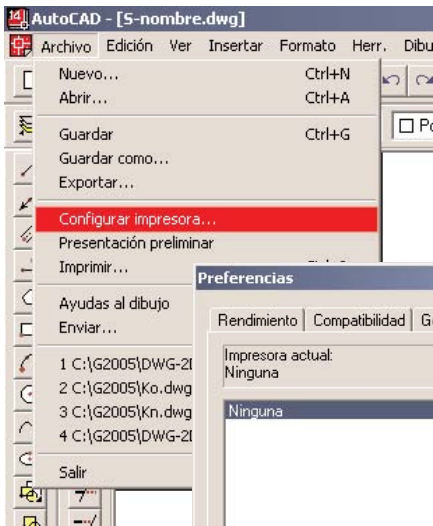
AutoCAD - [S-nombre.dwg]

Archivo Edición Ver Insertar Formato Herr. Dibu

Nuevo... Ctrl+N
Abrir... Ctrl+A
Guardar Ctrl+G
Guardar como...
Exportar...
Configurar impresora...
Presentación preliminar
Imprimir... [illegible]
Ayudas al dibujo
Enviar...
1 C:\G2005\DWG-2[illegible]
2 C:\G2005\Ko.dwg
3 C:\G2005\Kn.dwg
4 C:\G2005\DWG-2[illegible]
Salir

Po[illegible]

Preferencias

Rendimiento | Compatibilidad | G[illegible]

Impresora actual:
Ninguna

Ninguna